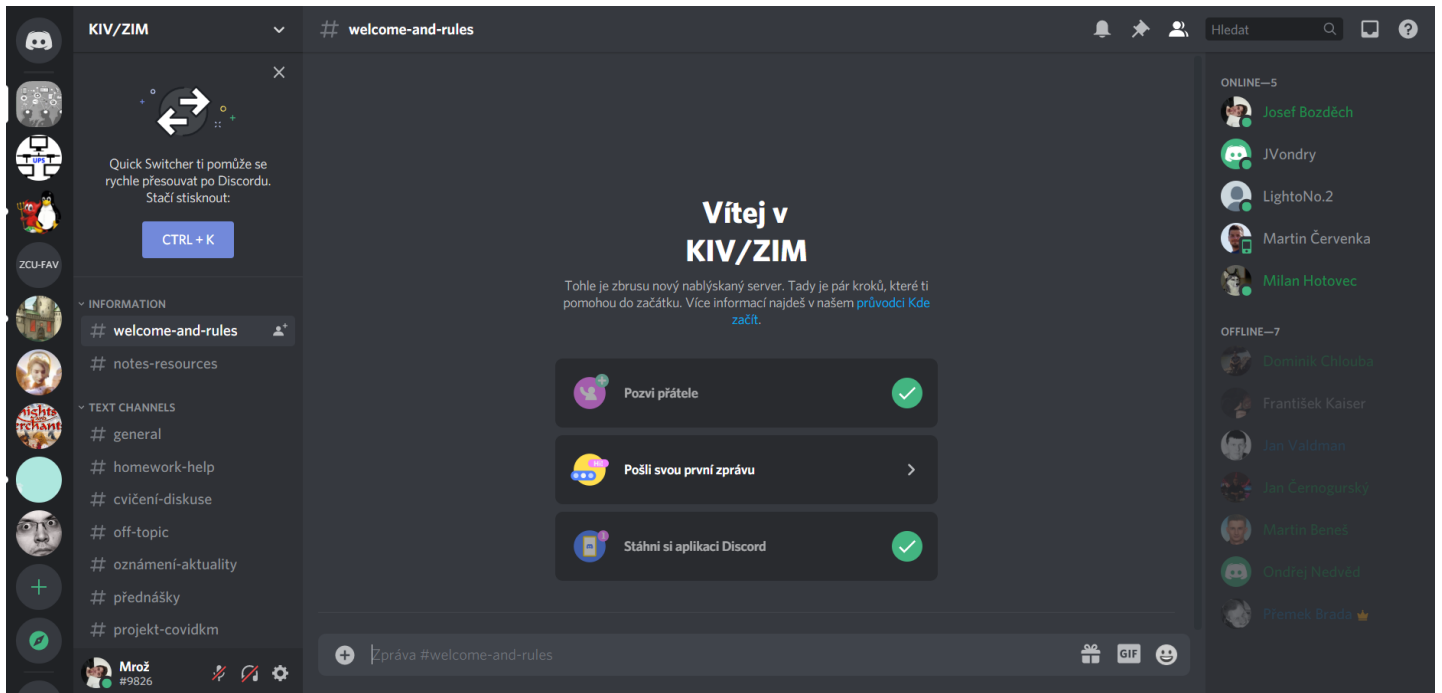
KIV/ZIM

# welcome-and-rules

Hledat

ZCU-FAV

Quick Switcher ti pomůže se rychle přesouvat po Discordu. Stačí stisknout:

CTRL + K

INFORMATION
# welcome-and-rules
# notes-resources

TEXT CHANNELS
# general
# homework-help
# cvičení-diskuse
# off-topic
# oznámení-aktuality
# přednášky
# projekt-covidkm

Mrož
#9826

Vítej v KIV/ZIM

Tohle je zbrusu nový nablýskaný server. Tady je pár kroků, které ti pomohou do začátku. Více informací najdeš v našem průvodci Kde začít.

Pozvi přátele

Pošli svou první zprávu

Stáhni si aplikaci Discord

Zpráva #welcome-and-rules

GIF

ONLINE—5
Josef Bozděch
JVondry
LightoNo.2
Martin Červenka
Milan Hotovec

OFFLINE—7
Dominik Chlouba
František Kaiser
Jan Valdman
Jan Černogurský
Martin Beneš
Ondřej Nedvěd
Přemek Brada